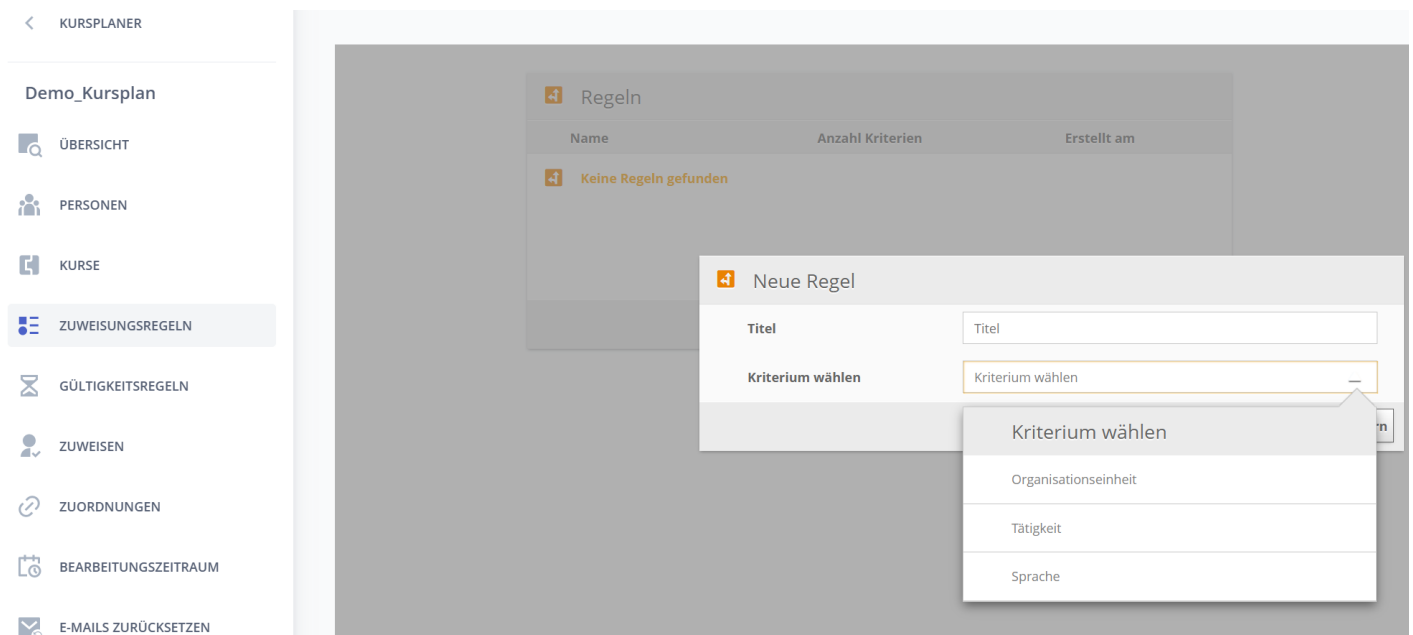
KURSPLANER

Demo_Kursplan

ÜBERSICHT

PERSONEN

KURSE

ZUWEISUNGSREGELN

GÜLTIGKEITSREGELN

ZUWEISEN

ZUORDNUNGEN

BEARBEITUNGSZEITRAUM

E-MAILS ZURÜCKSETZEN

Regeln

| Name | Anzahl Kriterien | Erstellt am |
|---|---|---|
| Keine Regeln gefunden | | |

Neue Regel

Titel Titel

Kriterium wählen Kriterium wählen

Kriterium wählen

Organisationseinheit

Tätigkeit

Sprache

rn